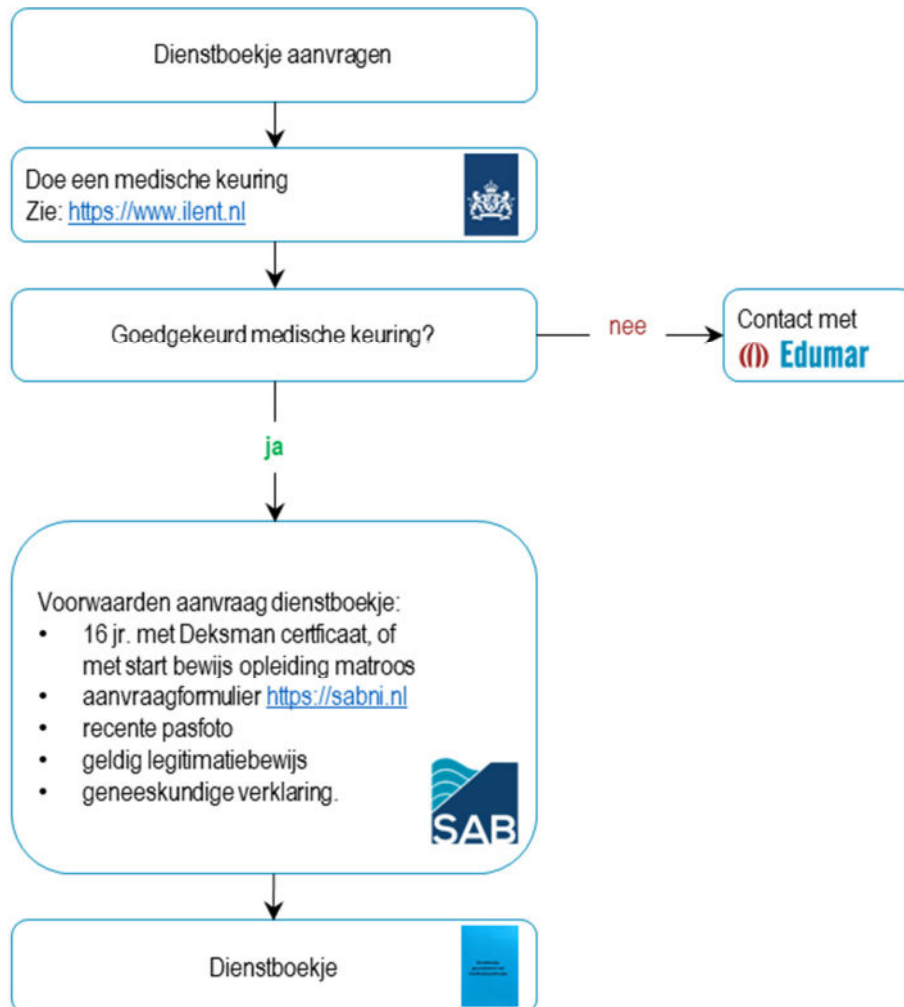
Dienstboekje aanvragen

Doe een medische keuring
Zie: https://www.ilent.nl

Goedgekeurd medische keuring?

nee

Contact met
Edumar

ja

Voorwaarden aanvraag dienstboekje:
- 16 jr. met Deksman certficaat, of met start bewijs opleiding matroos
- aanvraagformulier https://sabni.nl
- recente pasfoto
- geldig legitimatiebewijs
- geneeskundige verklaring.

SAB

Dienstboekje

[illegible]